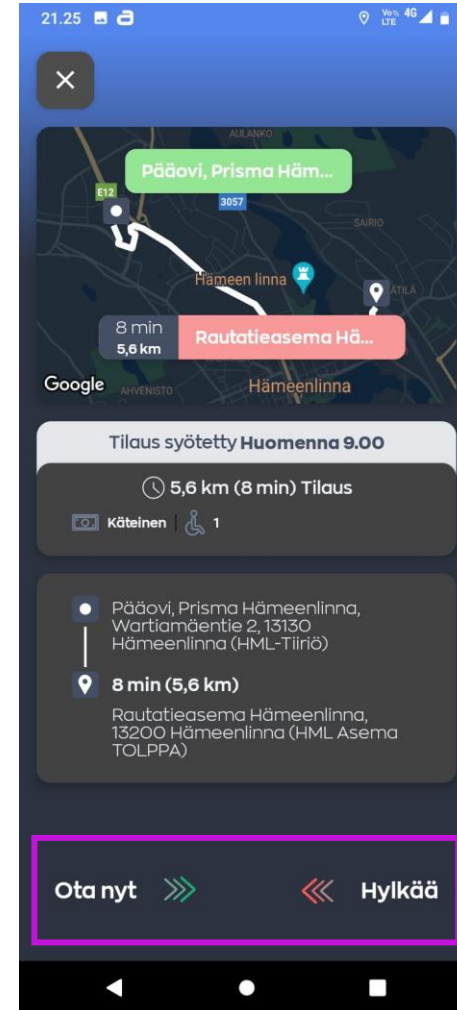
21.25

Vo LTE 4G

AULANKO

Pääovi, Prisma Häm...

E12

3057

SAIRIO

Hämeen linna

ATILÄ

8 min
5,6 km

Rautatieasema Hä...

Google

AHVENISTO

Hämeenlinna

Tilaus syötetty **Huomenna 9.00**

5,6 km (8 min) Tilaus

Käteinen | 1

Pääovi, Prisma Hämeenlinna, Wartiamäentie 2, 13130 Hämeenlinna (HML-Tiiriö)

8 min (5,6 km)

Rautatieasema Hämeenlinna, 13200 Hämeenlinna (HML Asema TOLPPA)

Ota nyt

Hylkää